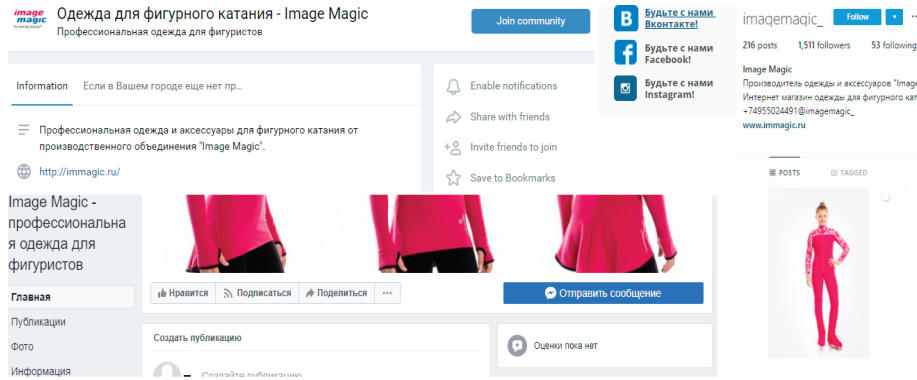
image magic

Одежда для фигурного катания - Image Magic

Профессиональная одежда для фигуристов

Join community

Information

Если в Вашем городе еще нет пр...

Профессиональная одежда и аксессуары для фигурного катания от производственного объединения "Image Magic".

http://immagic.ru/

Enable notifications

Share with friends

Invite friends to join

Save to Bookmarks

Будьте с нами Вконтакте!

Будьте с нами Facebook!

Будьте с нами Instagram!

imagemagic_

Follow

216 posts

1,511 followers

53 following

Image Magic

Производитель одежды и аксессуаров "Image

Интернет магазин одежды для фигурного кат

+74955024491@imagemagic_

www.immagic.ru

POSTS

TAGGED

Image Magic - профессиональная одежда для фигуристов

Главная

Публикации

Фото

Информация

Нравится

Подписаться

Поделиться

Отправить сообщение

Создать публикацию

Создайте публикацию

Оценки пока нет